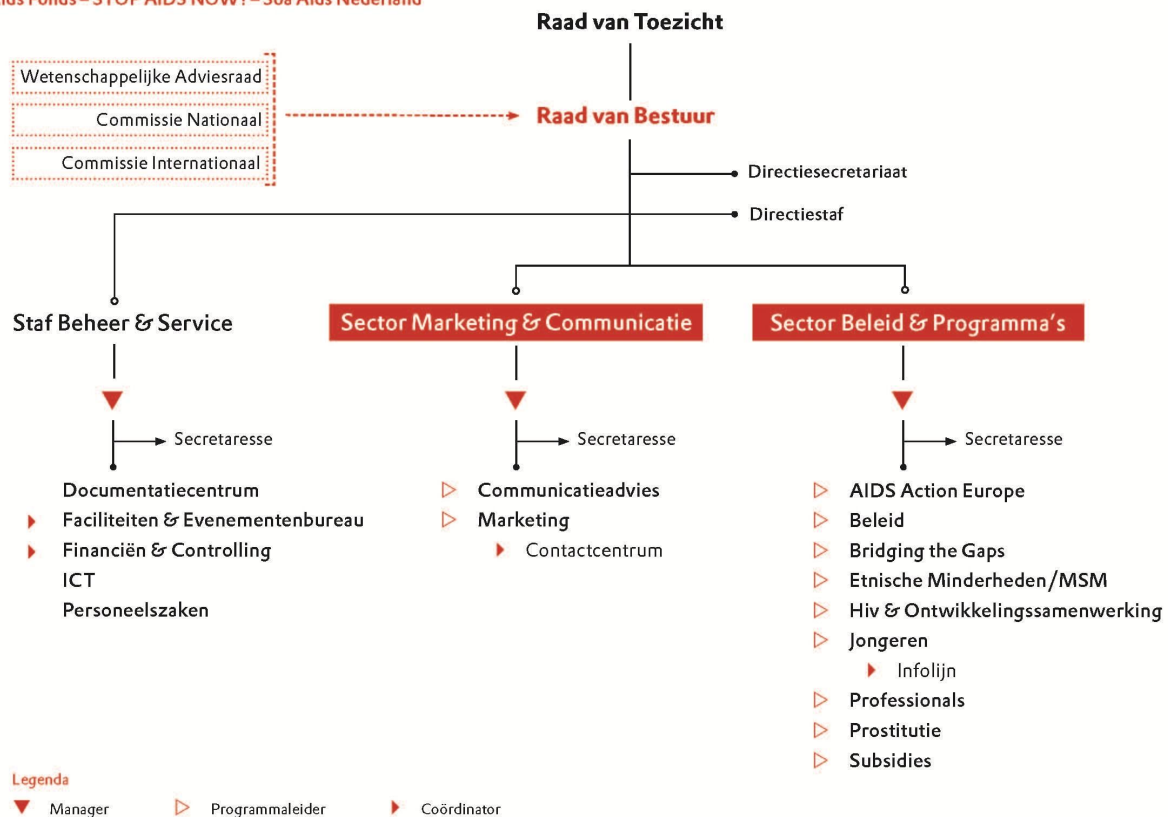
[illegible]ids Fonds – STOP AIDS NOW! – Soa Aids Nederland

Raad van Toezicht

Wetenschappelijke Adviesraad
Commissie Nationaal
Commissie Internationaal

Raad van Bestuur

Directiesecretariaat
Directiestaf

Staf Beheer & Service

Secretaresse

Documentatiecentrum
Faciliteiten & Evenementenbureau
Financiën & Controlling
ICT
Personeelszaken

Sector Marketing & Communicatie

Secretaresse

Communicatieadvies
Marketing
Contactcentrum

Sector Beleid & Programma's

Secretaresse

AIDS Action Europe
Beleid
Bridging the Gaps
Etnische Minderheden/MSM
Hiv & Ontwikkelingssamenwerking
Jongeren
Infolijn
Professionals
Prostitutie
Subsidies

Legenda
Manager
Programmaleider
Coördinator